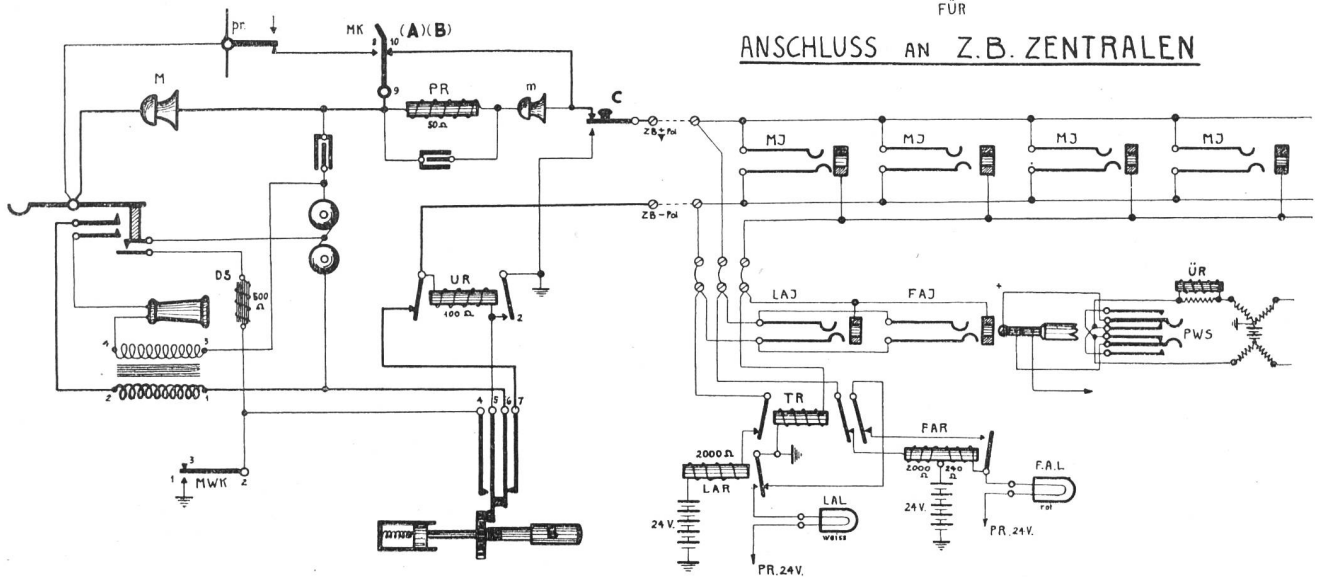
FÜR

ANSCHLUSS AN Z.B. ZENTRALEN

pr.
MK
8
10
(A)(B)
9
M
PR
50 Ω
m
C
ZB + Pol
ZB - Pol
MJ
MJ
MJ
MJ
DS
500 Ω
1
3
2
1
UR
100 Ω
1
2
4
5
6
7
3
1
MWK
2
LAJ
FAJ
ÜR
PWS
TR
FAR
2000 Ω
240 Ω
2000 Ω
LAR
24 V.
24 V.
LAL
weiss
F.A.L.
rot
PR. 24 V.
PR. 24 V.